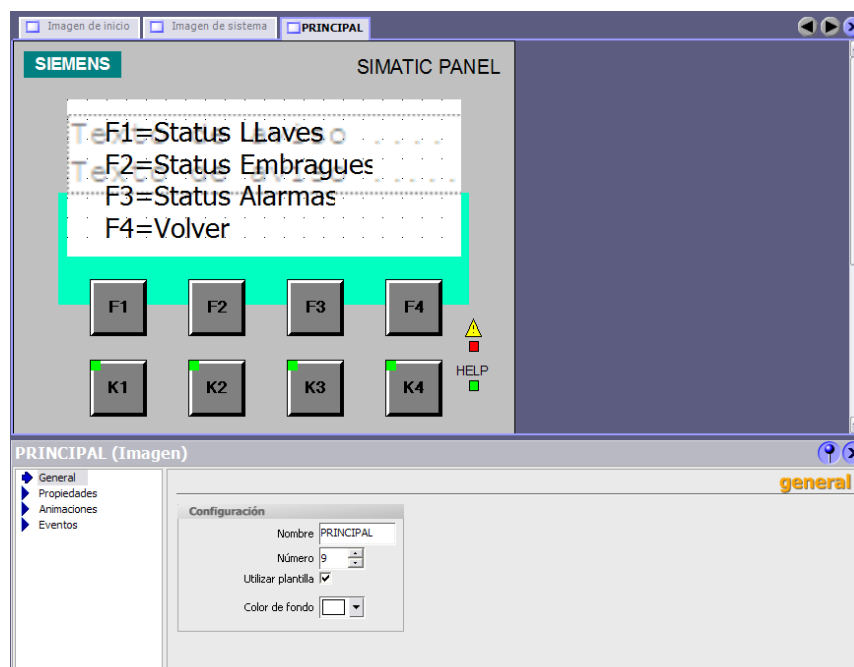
Imagen de inicio | Imagen de sistema | PRINCIPAL

SIEMENS

SIMATIC PANEL

F1=Status Llaves
F2=Status Embragues
F3=Status Alarmas
F4=Volver

F1 F2 F3 F4

K1 K2 K3 K4

HELP

PRINCIPAL (Imagen)

General
Propiedades
Animaciones
Eventos

general

Configuración

Nombre PRINCIPAL

Número 9

Utilizar plantilla ✓

Color de fondo